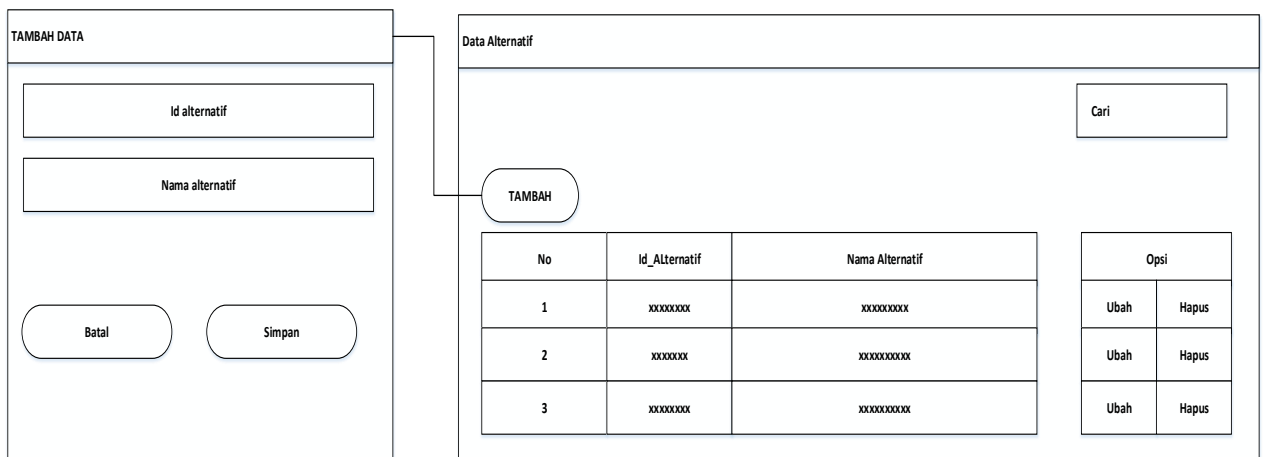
TAMBAH DATA

Id alternatif

Nama alternatif

Batal

Simpan

Data Alternatif

Cari

TAMBAH

| No | Id_ALternatif | Nama Alternatif |
|---|---|---|
| 1 | xxxxxxxx | xxxxxxxxx |
| 2 | xxxxxxx | xxxxxxxxxx |
| 3 | xxxxxxxx | xxxxxxxxxx |

| Opsi | |
|---|---|
| Ubah | Hapus |
| Ubah | Hapus |
| Ubah | Hapus |